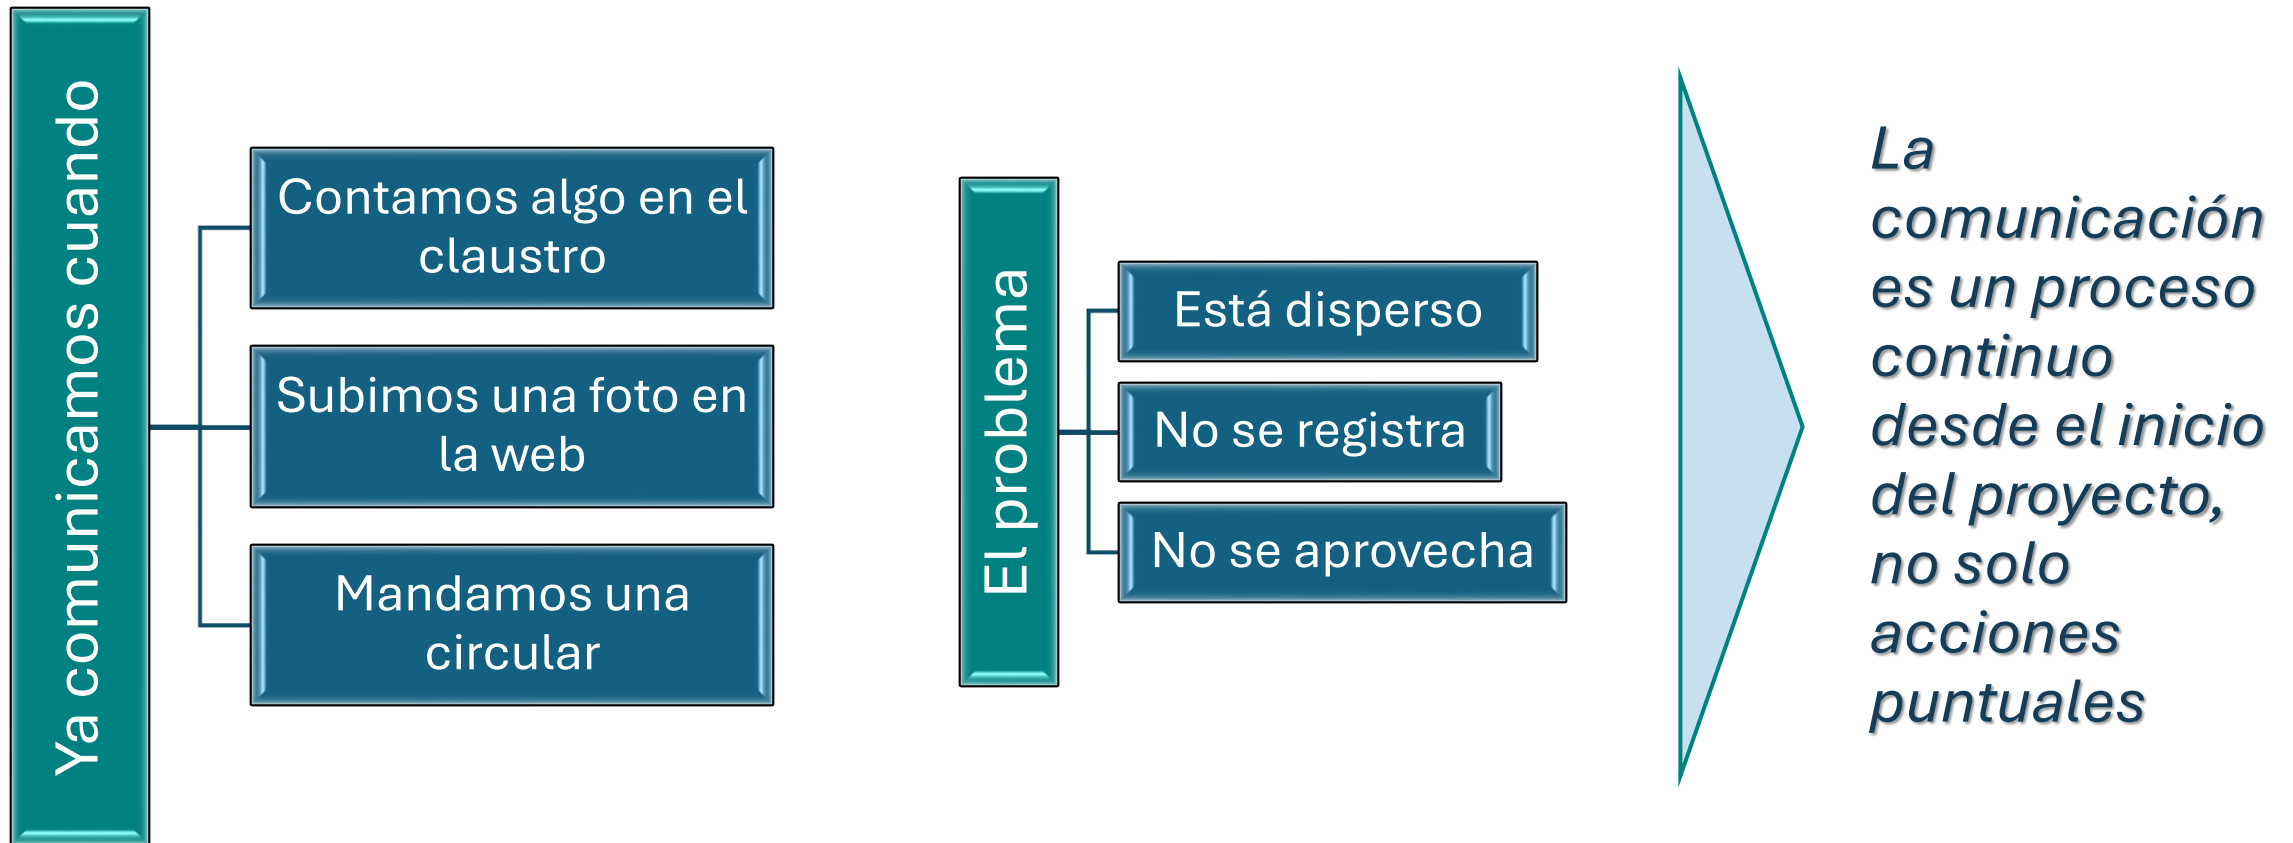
Ya comunicamos cuando

Contamos algo en el claustro

Subimos una foto en la web

Mandamos una circular

El problema

Está disperso

No se registra

No se aprovecha

La comunicación es un proceso continuo desde el inicio del proyecto, no solo acciones puntuales